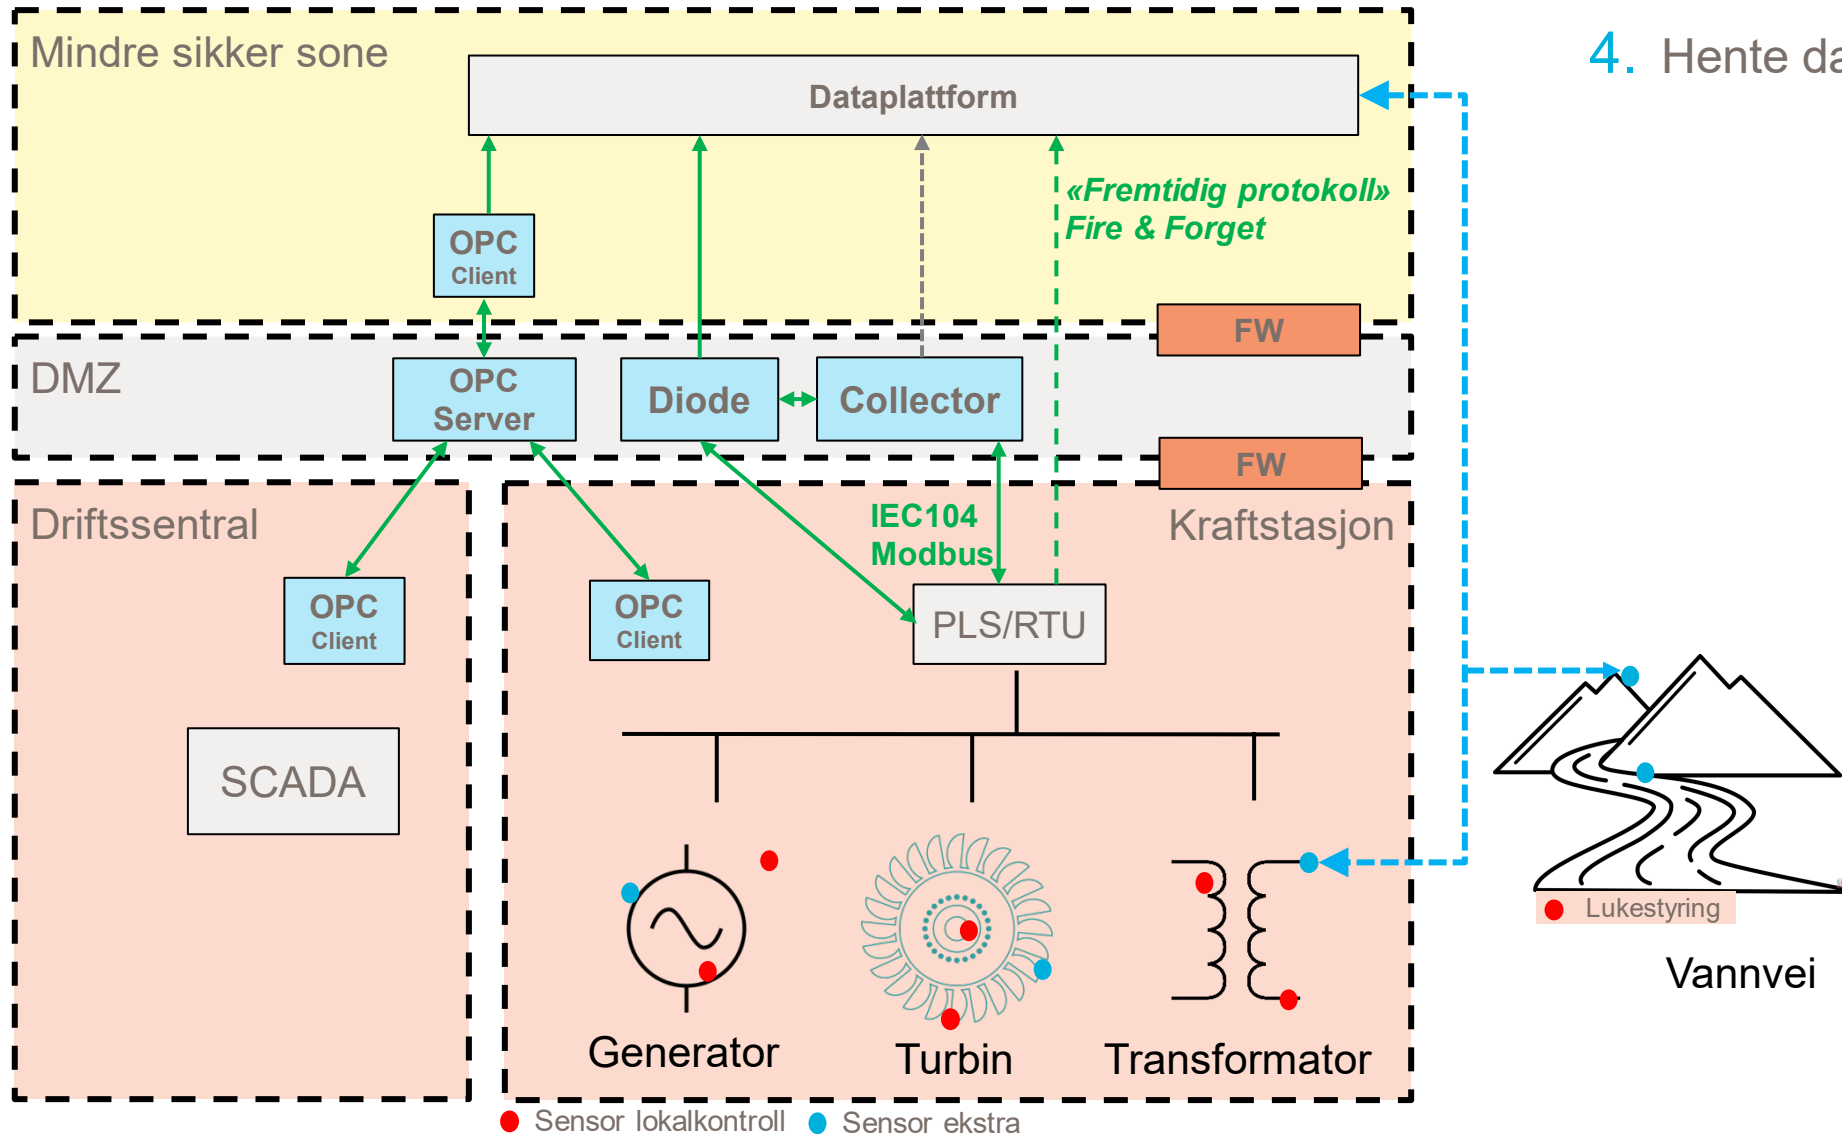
Mindre sikker sone

Dataplattform

4. Hente da

OPC
Client

«Fremtidig protokoll»
Fire & Forget

FW

DMZ

OPC
Server

Diode

Collector

FW

Driftssentral

IEC104
Modbus

Kraftstasjon

OPC
Client

OPC
Client

PLS/RTU

SCADA

Lukestyring

Vannvei

Generator

Turbin

Transformator

Sensor lokalkontroll

Sensor ekstra